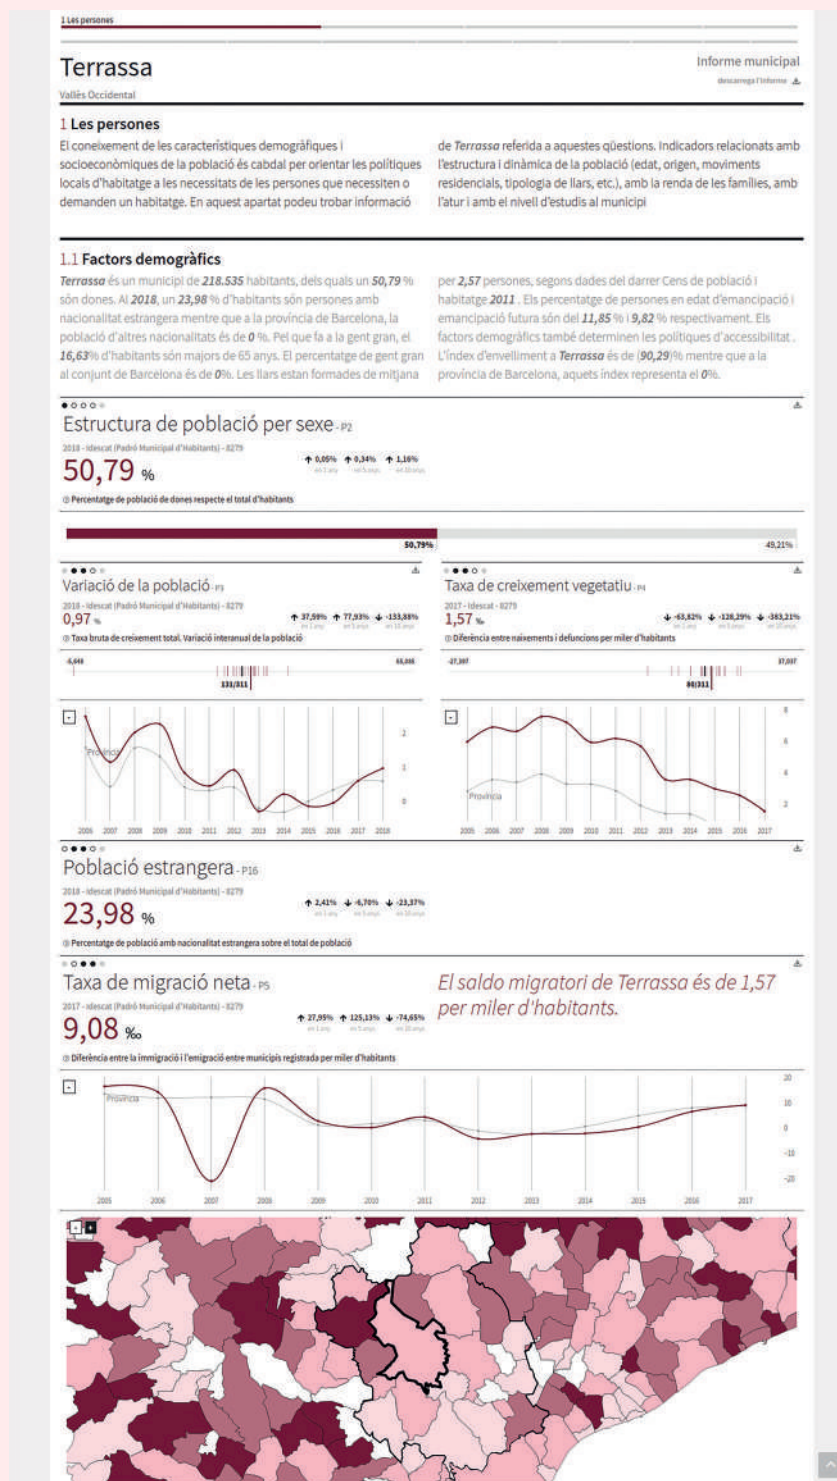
1 Les persones

Terrassa
Vallès Occidental

Informe municipal
descarrega l'informe

1 Les persones
El coneixement de les característiques demogràfiques i socioeconòmiques de la població és cabdal per orientar les polítiques locals d'habitatge a les necessitats de les persones que necessiten o demanden un habitatge. En aquest apartat podeu trobar informació de Terrassa referida a aquestes qüestions. Indicadors relacionats amb l'estructura i dinàmica de la població (edat, origen, moviments residencials, tipologia de llars, etc.), amb la renda de les famílies, amb l'atur i amb el nivell d'estudis al municipi

1.1 Factors demogràfics
Terrassa és un municipi de 218.535 habitants, dels quals un 50,79 % són dones. Al 2018, un 23,98 % d'habitants són persones amb nacionalitat estrangera mentre que a la província de Barcelona, la població d'altres nacionalitats és de 0 %. Pel que fa a la gent gran, el 16,63% d'habitants són majors de 65 anys. El percentatge de gent gran al conjunt de Barcelona és de 0%. Les llars estan formades de mitjana per 2,57 persones, segons dades del darrer Cens de població i habitatge 2011 . Els percentatge de persones en edat d'emancipació i emancipació futura són del 11,85 % i 9,82 % respectivament. Els factors demogràfics també determinen les polítiques d'accessibilitat . L'índex d'envelliment a Terrassa és de (90,29)% mentre que a la província de Barcelona, aquets índex representa el 0%.

Estructura de població per sexe - P2
2018 - Idescat (Padró Municipal d'Habitants) - 8279
50,79 %
↑ 0,05% en 1 any ↑ 0,34% en 5 anys ↑ 1,16% en 10 anys
Percentatge de població de dones respecte el total d'habitants
50,79%
49,21%

Variació de la població - P3
2018 - Idescat (Padró Municipal d'Habitants) - 8279
0,97 %
↑ 37,59% en 1 any ↑ 77,93% en 5 anys ↓ -133,88% en 10 anys
Taxa bruta de creixement total. Variació interanual de la població
-5,648
65,306
131/311
Província
2
1
0
2006 2007 2008 2009 2010 2011 2012 2013 2014 2015 2016 2017 2018

Taxa de creixement vegetatiu - P4
2017 - Idescat - 8279
1,57 ‰
↓ -63,82% en 1 any ↓ -128,29% en 5 anys ↓ -363,21% en 10 anys
Diferència entre naixements i defuncions per miler d'habitants
-27,397
37,037
80/311
8
6
4
2
Província
2005 2006 2007 2008 2009 2010 2011 2012 2013 2014 2015 2016 2017

Població estrangera - P16
2018 - Idescat (Padró Municipal d'Habitants) - 8279
23,98 %
↑ 2,41% en 1 any ↓ -6,70% en 5 anys ↓ -23,37% en 10 anys
Percentatge de població amb nacionalitat estrangera sobre el total de població

Taxa de migració neta - P5
2017 - Idescat (Padró Municipal d'Habitants) - 8279
9,08 ‰
↑ 27,95% en 1 any ↑ 125,13% en 5 anys ↓ -74,65% en 10 anys
Diferència entre la immigració i l'emigració entre municipis registrada per miler d'habitants
El saldo migratori de Terrassa és de 1,57 per miler d'habitants.
Província
20
10
0
-10
-20
2005 2006 2007 2008 2009 2010 2011 2012 2013 2014 2015 2016 2017